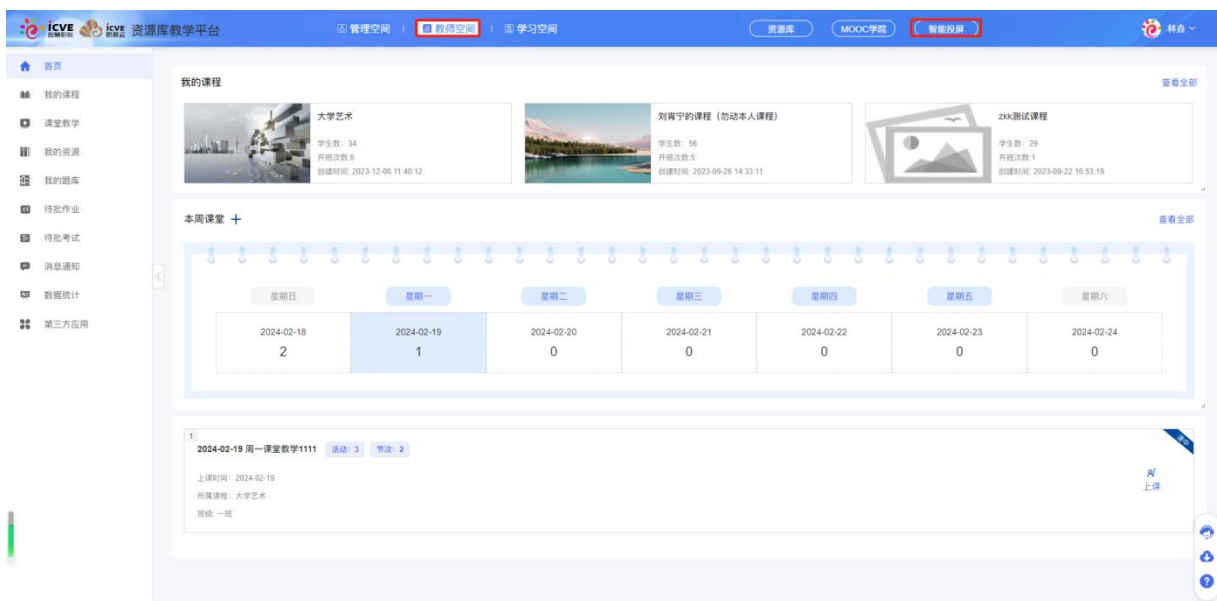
ICVE 智慧职教 ICVE 职教云 资源库教学平台

管理空间 | 教师空间 | 学习空间

资源库 MOOC学院 智能投屏

林鑫

首页
我的课程
课堂教学
我的资源
我的题库
待批作业
待批考试
消息通知
数据统计
第三方应用

我的课程

查看全部

大学艺术
学生数: 34
开班次数:6
创建时间: 2023-12-08 11:40:12

刘宵宁的课程（勿动本人课程）
学生数: 56
开班次数:5
创建时间: 2023-09-26 14:33:11

zkk测试课程
学生数: 29
开班次数:1
创建时间: 2023-09-22 16:53:19

本周课堂 +

查看全部

| 星期日 | 星期一 | 星期二 | 星期三 | 星期四 | 星期五 | 星期六 |
|---|---|---|---|---|---|---|
| 2024-02-18 2 | 2024-02-19 1 | 2024-02-20 0 | 2024-02-21 0 | 2024-02-22 0 | 2024-02-23 0 | 2024-02-24 0 |

1
2024-02-19 周一课堂教学1111 活动: 3 节次: 2
上课时间: 2024-02-19
所属课程: 大学艺术
班级: 一班

上课